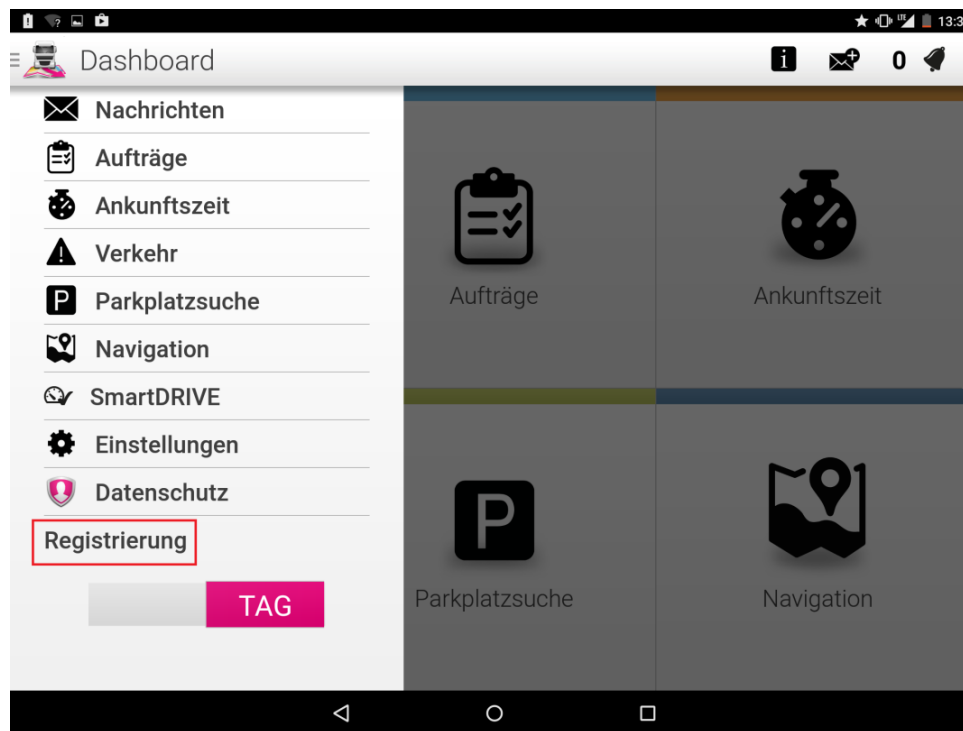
13:3

Dashboard

i

0

Nachrichten

Aufträge

Ankunftszeit

Verkehr

P Parkplatzsuche

Navigation

SmartDRIVE

Einstellungen

Datenschutz

Registrierung

TAG

Aufträge

Ankunftszeit

P

Parkplatzsuche

Navigation